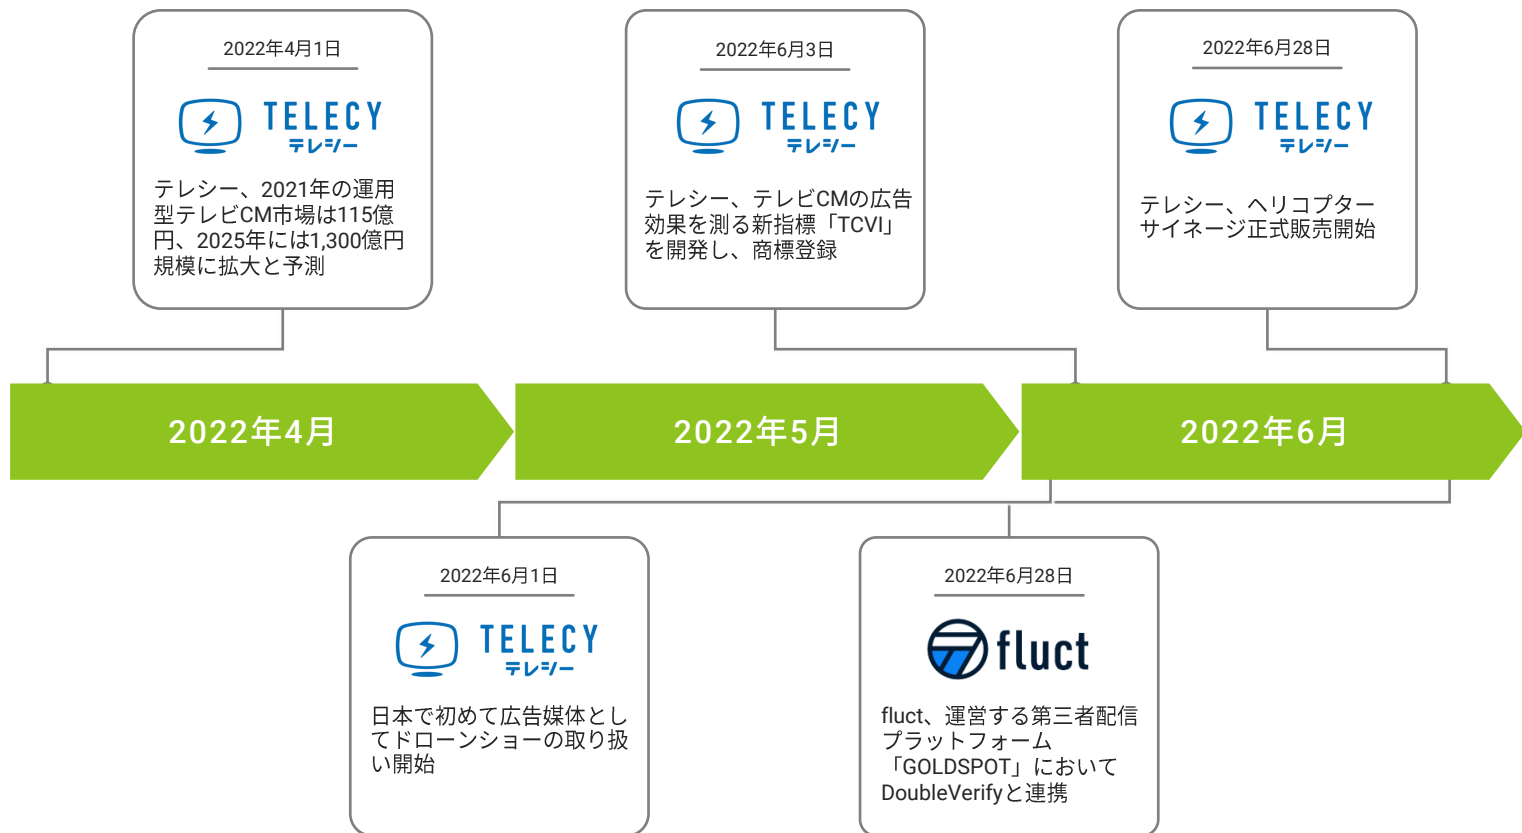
2022年4月1日

TELECY
テレシー

テレシー、2021年の運用型テレビCM市場は115億円、2025年には1,300億円規模に拡大と予測

2022年6月3日

TELECY
テレシー

テレシー、テレビCMの広告効果を測る新指標「TCVI」を開発し、商標登録

2022年6月28日

TELECY
テレシー

テレシー、ヘリコプターサイネージ正式販売開始

2022年4月

2022年5月

2022年6月

2022年6月1日

TELECY
テレシー

日本で初めて広告媒体としてドローンショーの取り扱い開始

2022年6月28日

fluct

fluct、運営する第三者配信プラットフォーム「GOLDSPOT」においてDoubleVerifyと連携